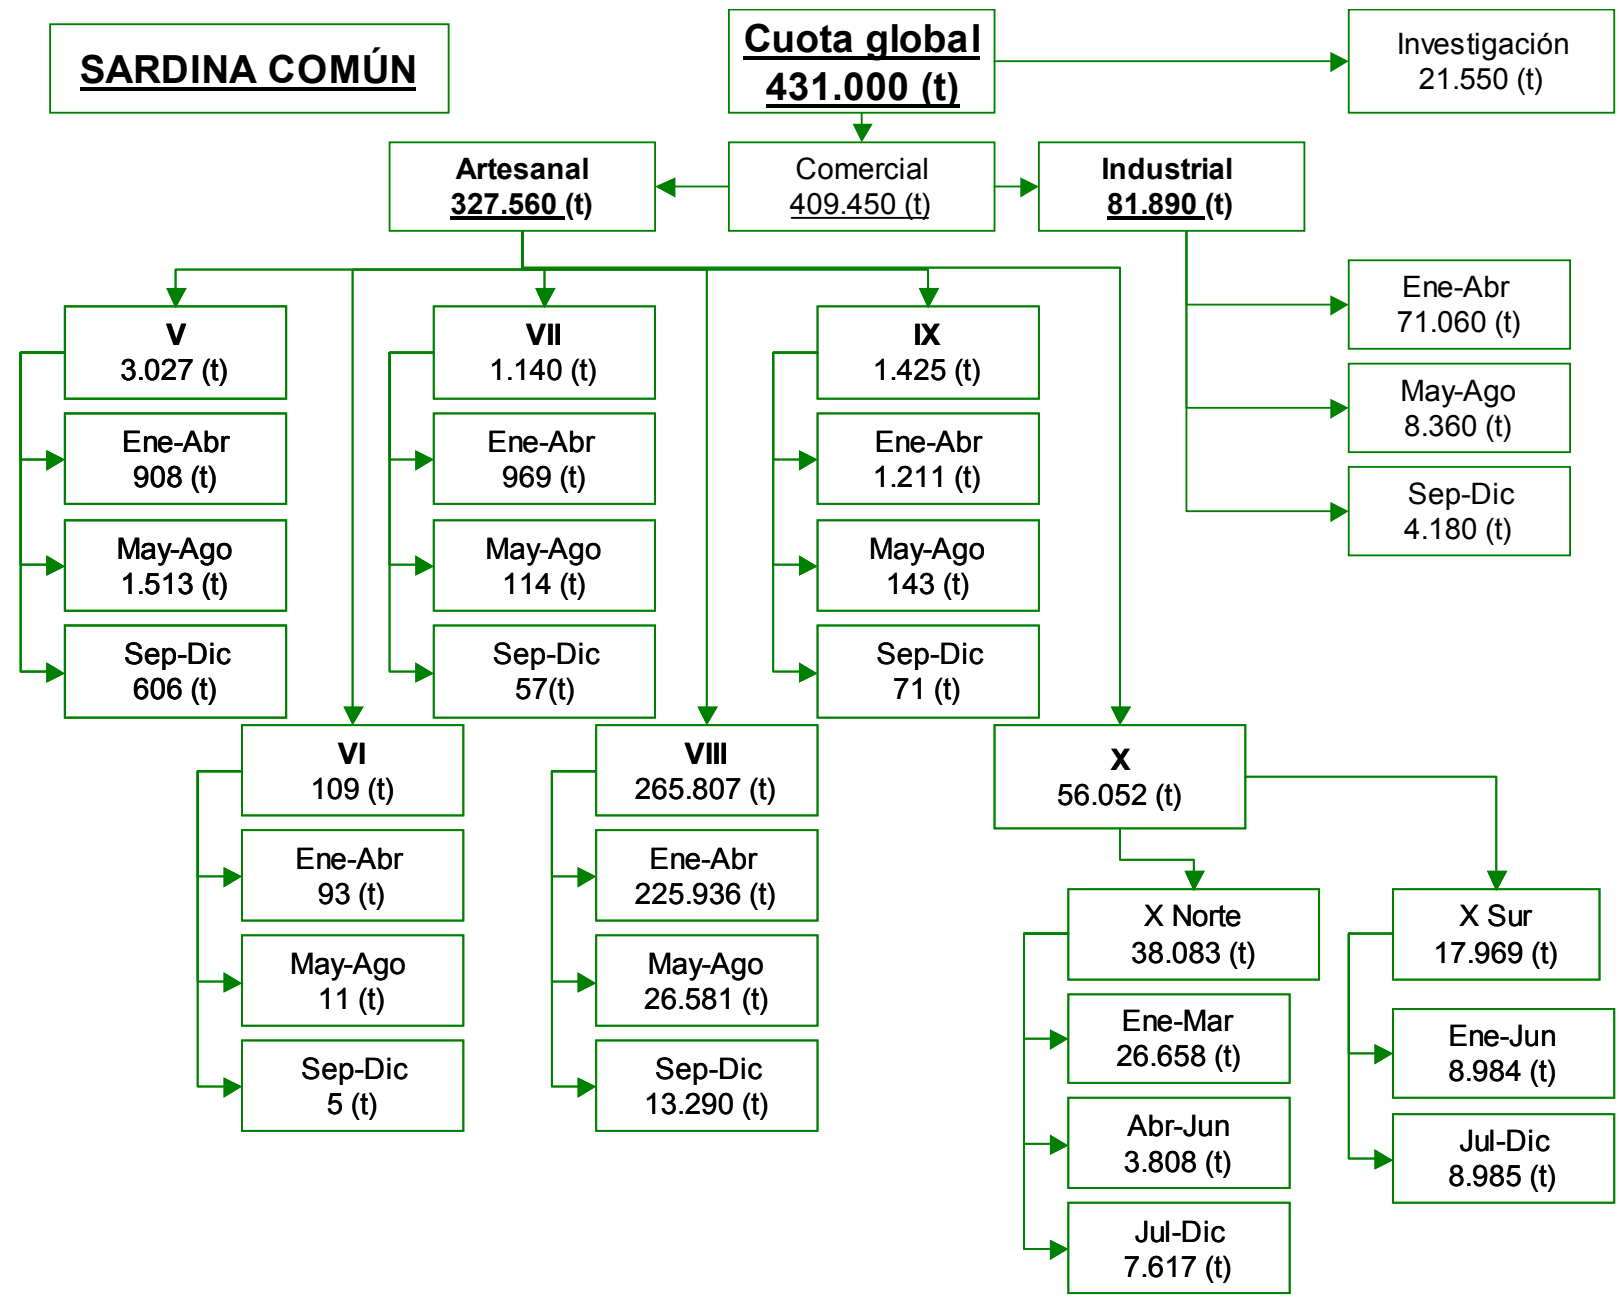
SARDINA COMÚN

Cuota global
431.000 (t)

Investigación
21.550 (t)

Artesanal
327.560 (t)

Comercial
409.450 (t)

Industrial
81.890 (t)

Ene-Abr
71.060 (t)

May-Ago
8.360 (t)

Sep-Dic
4.180 (t)

V
3.027 (t)

Ene-Abr
908 (t)

May-Ago
1.513 (t)

Sep-Dic
606 (t)

VII
1.140 (t)

Ene-Abr
969 (t)

May-Ago
114 (t)

Sep-Dic
57(t)

IX
1.425 (t)

Ene-Abr
1.211 (t)

May-Ago
143 (t)

Sep-Dic
71 (t)

VI
109 (t)

Ene-Abr
93 (t)

May-Ago
11 (t)

Sep-Dic
5 (t)

VIII
265.807 (t)

Ene-Abr
225.936 (t)

May-Ago
26.581 (t)

Sep-Dic
13.290 (t)

X
56.052 (t)

X Norte
38.083 (t)

Ene-Mar
26.658 (t)

Abr-Jun
3.808 (t)

Jul-Dic
7.617 (t)

X Sur
17.969 (t)

Ene-Jun
8.984 (t)

Jul-Dic
8.985 (t)